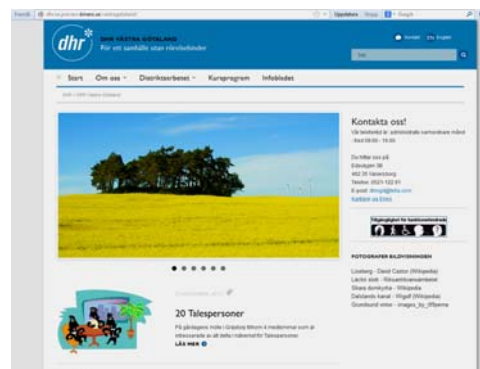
dhr

DHR VÄSTRA GÖTALAND
För ett samhälle utan rörelsehinder

Kontakt
English

Start
Om oss
Distriktsarbetet
Kursprogram
Infobladet

Kontakta oss!

Vår telefontid är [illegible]

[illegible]

Tillgänglighet för funktionsnedsatta

FOTOGRAFER BILDVISNINGEN

Lövberg - David Castor (Wikipedia)
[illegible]
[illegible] - Wikipedia
Dalslands kanal - Wipolf (Wikipedia)
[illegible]

20 Talespersoner

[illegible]

LÄS MER